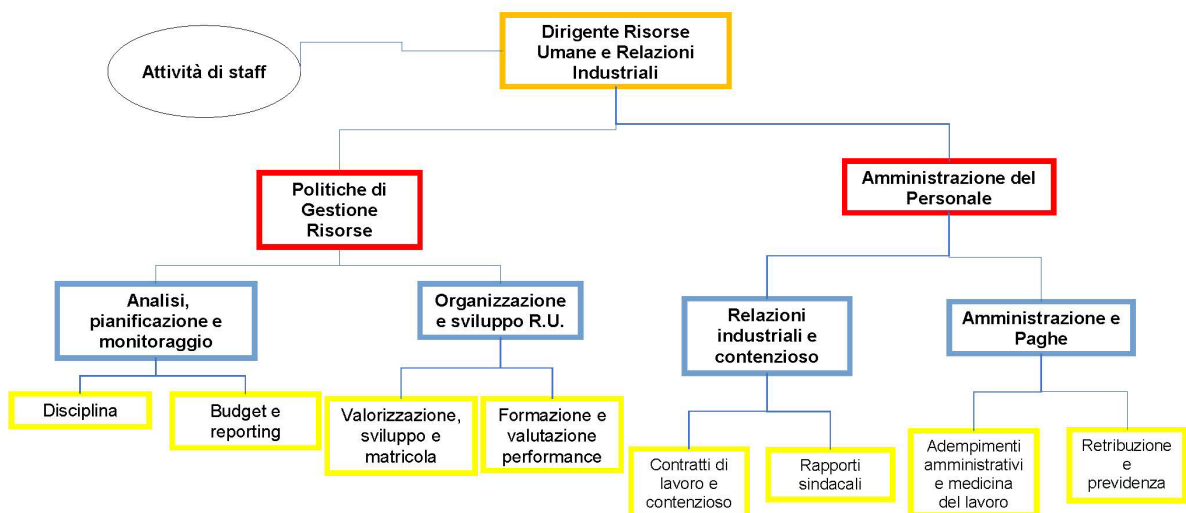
Dirigente Risorse Umane e Relazioni Industriali

Attività di staff

Politiche di Gestione Risorse

Amministrazione del Personale

Analisi, pianificazione e monitoraggio

Organizzazione e sviluppo R.U.

Relazioni industriali e contenzioso

Amministrazione e Paghe

Disciplina

Budget e reporting

Valorizzazione, sviluppo e matricola

Formazione e valutazione performance

Contratti di lavoro e contenzioso

Rapporti sindacali

Adempimenti amministrativi e medicina del lavoro

Retribuzione e previdenza